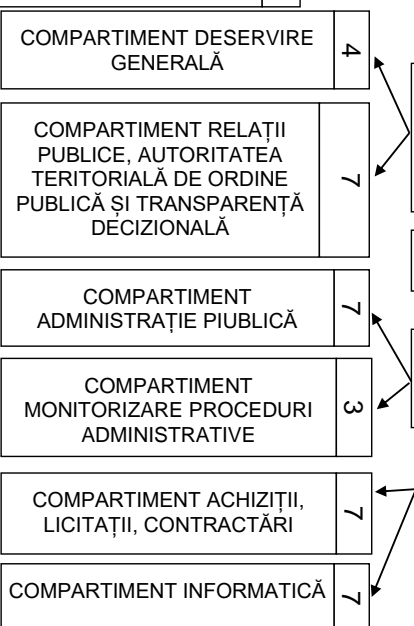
COMPARTIMENT DESERVIRE GENERALĂ
4

COMPARTIMENT RELAȚII PUBLICE, AUTORITATEA TERITORIALĂ DE ORDINE PUBLICĂ ȘI TRANSPARENȚĂ DECIZIONALĂ
7

COMPARTIMENT ADMINISTRAȚIE PIUBLICĂ
7

COMPARTIMENT MONITORIZARE PROCEDURI ADMINISTRATIVE
3

COMPARTIMENT ACHIZIȚII, LICITAȚII, CONTRACTĂRI
7

COMPARTIMENT INFORMATICĂ
7